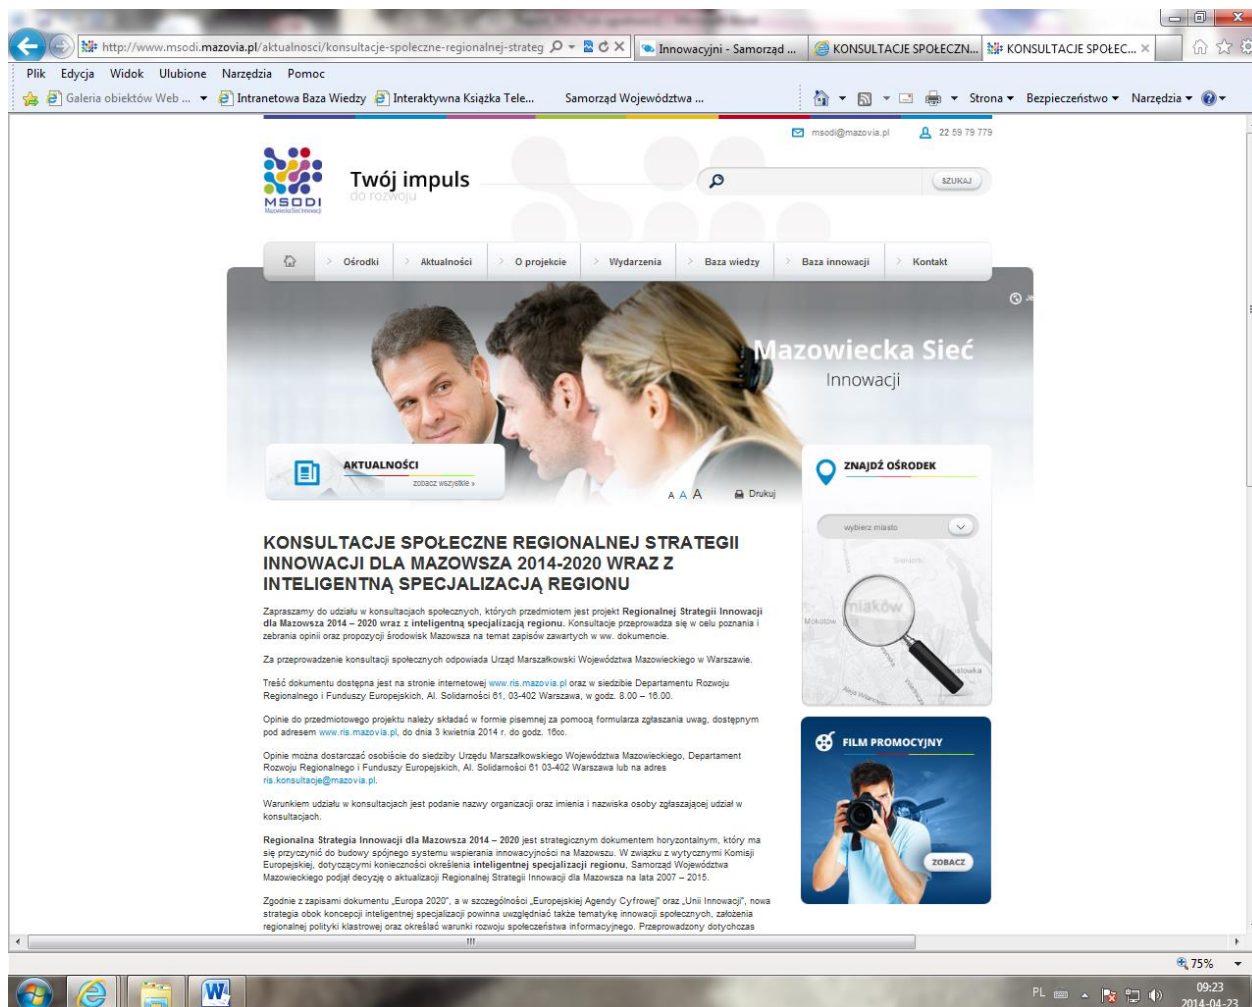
http://www.msodi.mazovia.pl/aktualnosci/konsultacje-spoleczne-regionalnej-strateg
Innowacyjni - Samorząd ...
KONSULTACJE SPOŁECZN...
KONSULTACJE SPOŁEC...

Plik Edycja Widok Ulubione Narzędzia Pomoc
Galeria obiektów Web ... Intranetowa Baza Wiedzy Interaktywna Książka Tele... Samorząd Województwa ...
Strona Bezpieczeństwo Narzędzia

msodi@mazovia.pl 22 59 79 779

MSODI
Twój impuls do rozwoju
SZUKAJ

Ośrodki Aktualności O projekcie Wydarzenia Baza wiedzy Baza innowacji Kontakt

Mazowiecka Sieć Innowacji

AKTUALNOŚCI
zobacz wszystkie »

A A A Drukuj

ZNAJDŹ OŚRODEK
wybierz miasto

KONSULTACJE SPOŁECZNE REGIONALNEJ STRATEGII INNOWACJI DLA MAZOWSZA 2014-2020 WRAZ Z INTELIGENTNĄ SPECJALIZACJĄ REGIONU

Zapraszamy do udziału w konsultacjach społecznych, których przedmiotem jest projekt Regionalnej Strategii Innowacji dla Mazowsza 2014 – 2020 wraz z inteligentną specjalizacją regionu. Konsultacje przeprowadza się w celu poznania i zebrania opinii oraz propozycji środowisk Mazowsza na temat zapisów zawartych w ww. dokumencie.

Za przeprowadzenie konsultacji społecznych odpowiada Urząd Marszałkowski Województwa Mazowieckiego w Warszawie.

Treść dokumentu dostępna jest na stronie internetowej www.ris.mazovia.pl oraz w siedzibie Departamentu Rozwoju Regionalnego i Funduszy Europejskich, Al. Solidarności 61, 03-402 Warszawa, w godz. 8.00 – 16.00.

Opinie do przedmiotowego projektu należy składać w formie pisemnej za pomocą formularza zgłaszania uwag, dostępnym pod adresem www.ris.mazovia.pl, do dnia 3 kwietnia 2014 r. do godz. 16oo.

Opinie można dostarczać osobiście do siedziby Urzędu Marszałkowskiego Województwa Mazowieckiego, Departament Rozwoju Regionalnego i Funduszy Europejskich, Al. Solidarności 61 03-402 Warszawa lub na adres ris.konsultacje@mazovia.pl.

Warunkiem udziału w konsultacjach jest podanie nazwy organizacji oraz imienia i nazwiska osoby zgłaszającej udział w konsultacjach.

Regionalna Strategia Innowacji dla Mazowsza 2014 – 2020 jest strategicznym dokumentem horyzontalnym, który ma się przyczynić do budowy spójnego systemu wspierania innowacyjności na Mazowszu. W związku z wytycznymi Komisji Europejskiej, dotyczącymi konieczności określenia inteligentnej specjalizacji regionu, Samorząd Województwa Mazowieckiego podjął decyzję o aktualizacji Regionalnej Strategii Innowacji dla Mazowsza na lata 2007 – 2015.

Zgodnie z zapisami dokumentu „Europa 2020", a w szczególności „Europejskiej Agendy Cyfrowej" oraz „Unii Innowacji", nowa strategia obok koncepcji inteligentnej specjalizacji powinna uwzględniać także tematykę innowacji społecznych, założenia regionalnej polityki klastrowej oraz określać warunki rozwoju społeczeństwa informacyjnego. Przeprowadzony dotychczas

FILM PROMOCYJNY
ZOBACZ

75%
PL 09:23 2014-04-23